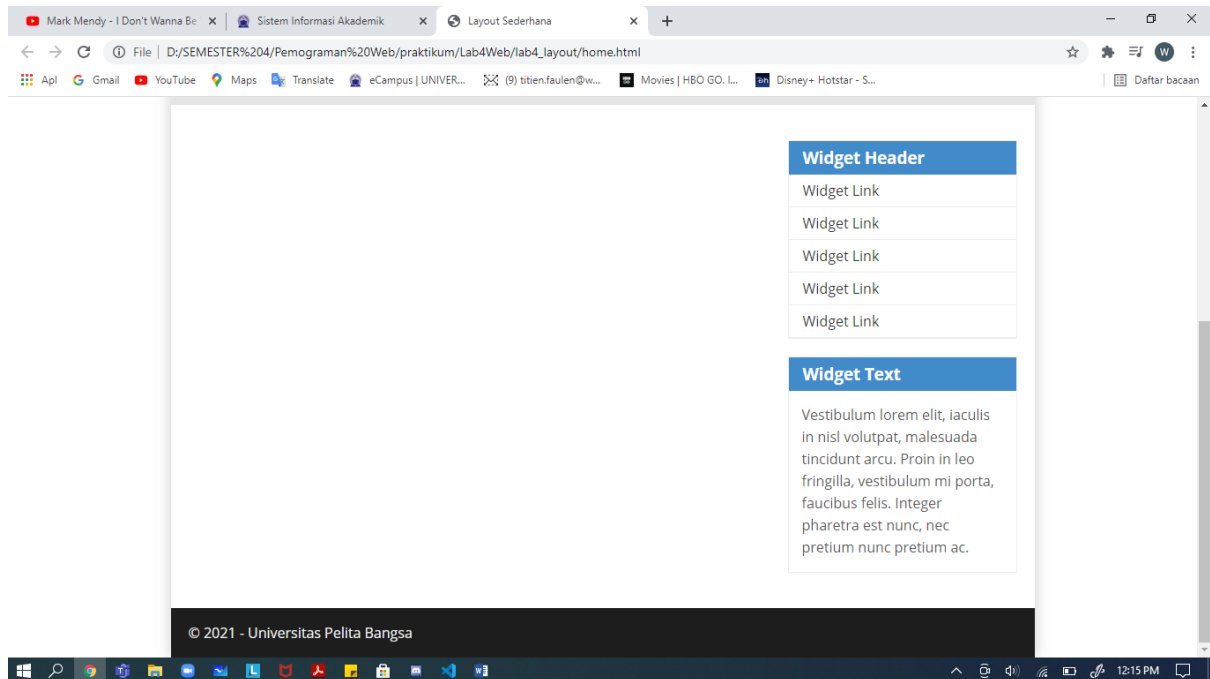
Mark Mendy - I Don't Wanna Be
Sistem Informasi Akademik
Layout Sederhana
File | D:/SEMESTER%204/Pemograman%20Web/praktikum/Lab4Web/lab4_layout/home.html
Apl Gmail YouTube Maps Translate eCampus | UNIVER... (9) titien.faulen@w... Movies | HBO GO. I... Disney+ Hotstar - S... Daftar bacaan

Widget Header
Widget Link
Widget Link
Widget Link
Widget Link
Widget Link

Widget Text
Vestibulum lorem elit, iaculis in nisl volutpat, malesuada tincidunt arcu. Proin in leo fringilla, vestibulum mi porta, faucibus felis. Integer pharetra est nunc, nec pretium nunc pretium ac.

© 2021 - Universitas Pelita Bangsa

12:15 PM